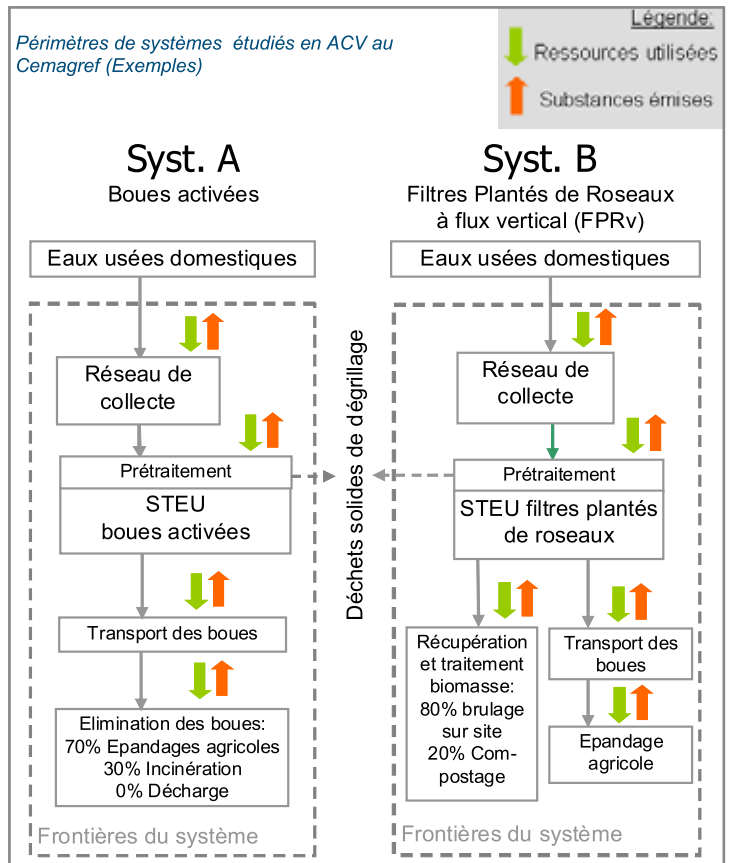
Périmètres de systèmes étudiés en ACV au Cemagref (Exemples)

Légende:
Ressources utilisées
Substances émises

Syst. A
Boues activées

Eaux usées domestiques

Réseau de collecte

Prétraitement
STEU boues activées

Transport des boues

Elimination des boues:
70% Epandages agricoles
30% Incinération
0% Décharge

Frontières du système

Déchets solides de dégrillage

Syst. B
Filtres Plantés de Roseaux à flux vertical (FPRv)

Eaux usées domestiques

Réseau de collecte

Prétraitement
STEU filtres plantés de roseaux

Récupération et traitement biomasse: 80% brulage sur site 20% Compostage

Transport des boues

Epandage agricole

Frontières du système